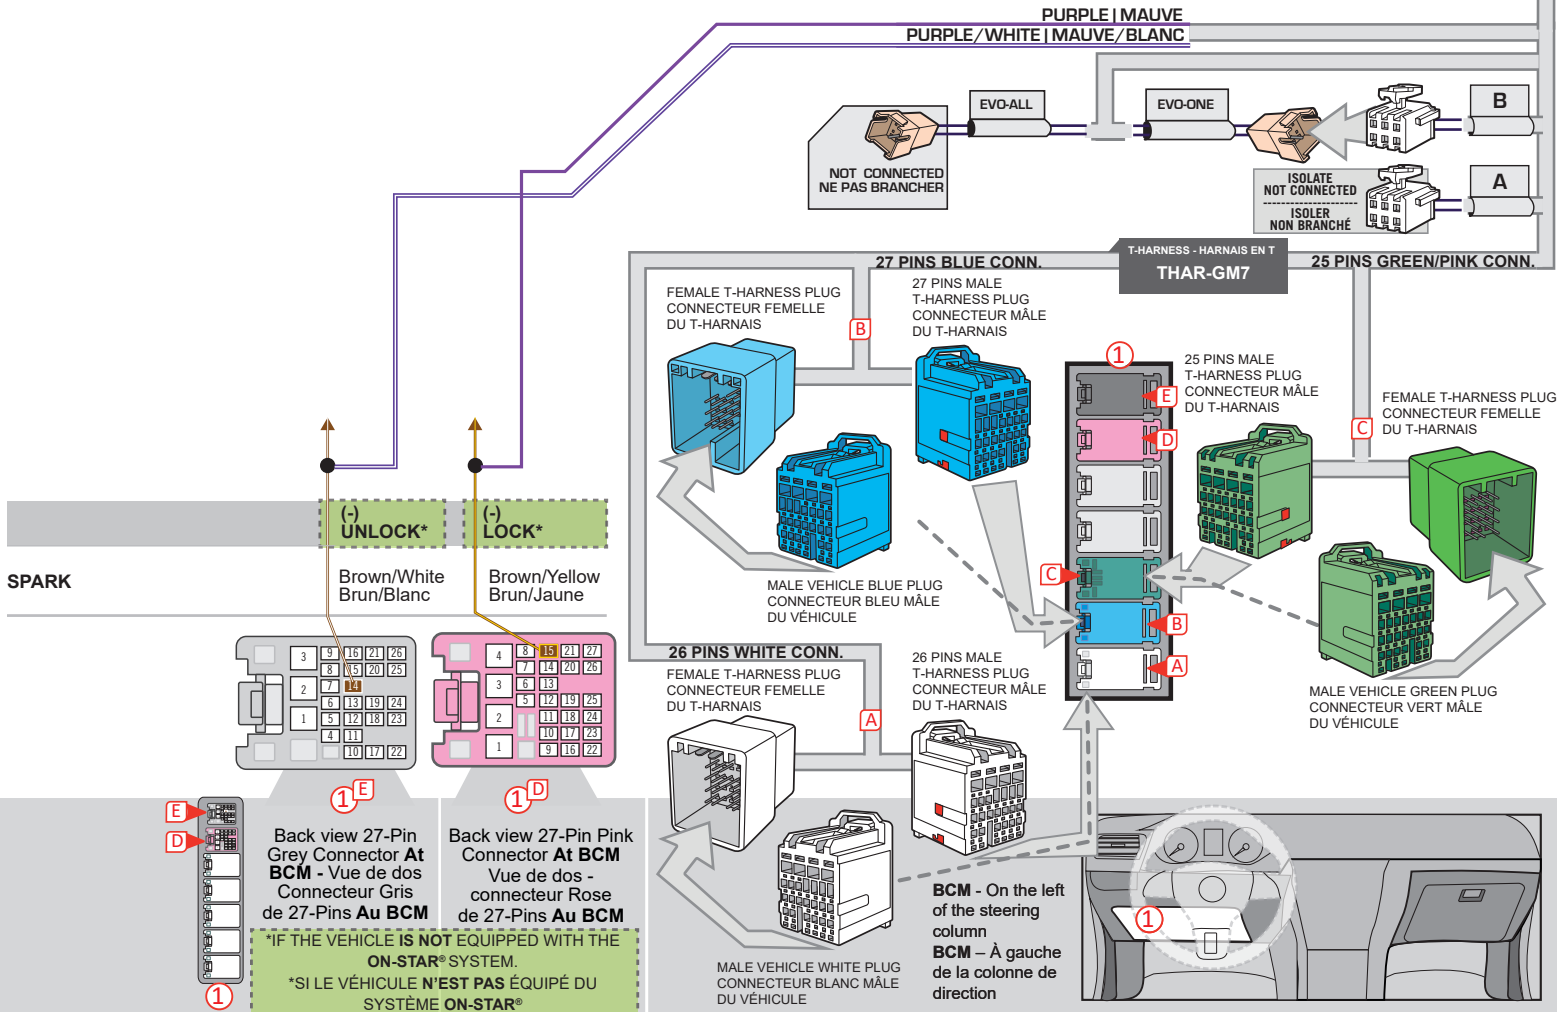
PURPLE | MAUVE
PURPLE/WHITE | MAUVE/BLANC

EVO-ALL
EVO-ONE
NOT CONNECTED
NE PAS BRANCHER
B
A
ISOLATE
NOT CONNECTED
ISOLER
NON BRANCHÉ

27 PINS BLUE CONN.
T-HARNESS - HARNAIS EN T
THAR-GM7
25 PINS GREEN/PINK CONN.

FEMALE T-HARNESS PLUG
CONNECTEUR FEMELLE
DU T-HARNAIS
B
27 PINS MALE
T-HARNESS PLUG
CONNECTEUR MÂLE
DU T-HARNAIS
1
25 PINS MALE
T-HARNESS PLUG
CONNECTEUR MÂLE
DU T-HARNAIS
E
D
C
FEMALE T-HARNESS PLUG
CONNECTEUR FEMELLE
DU T-HARNAIS

(-)
UNLOCK*
(-)
LOCK*

SPARK
Brown/White
Brun/Blanc
Brown/Yellow
Brun/Jaune

MALE VEHICLE BLUE PLUG
CONNECTEUR BLEU MÂLE
DU VÉHICULE
C
B
A

26 PINS WHITE CONN.
FEMALE T-HARNESS PLUG
CONNECTEUR FEMELLE
DU T-HARNAIS
26 PINS MALE
T-HARNESS PLUG
CONNECTEUR MÂLE
DU T-HARNAIS
A
MALE VEHICLE GREEN PLUG
CONNECTEUR VERT MÂLE
DU VÉHICULE

3 9 16 21 26
8 15 20 25
2 7 14
6 13 19 24
1 5 12 18 23
4 11
10 17 22

4 8 15 21 27
7 14 20 26
3 6 13
5 12 19 25
2 11 18 24
10 17 23
1 9 16 22

1 E
1 D
E
D

Back view 27-Pin Grey Connector At BCM - Vue de dos Connecteur Gris de 27-Pins Au BCM

Back view 27-Pin Pink Connector At BCM Vue de dos - connecteur Rose de 27-Pins Au BCM

*IF THE VEHICLE IS NOT EQUIPPED WITH THE ON-STAR® SYSTEM.
*SI LE VÉHICULE N'EST PAS ÉQUIPÉ DU SYSTÈME ON-STAR®

1

MALE VEHICLE WHITE PLUG
CONNECTEUR BLANC MÂLE
DU VÉHICULE

BCM - On the left of the steering column
BCM – À gauche de la colonne de direction
1